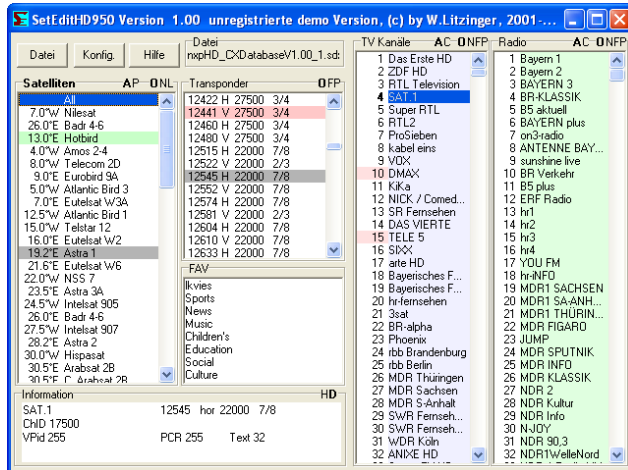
SetEditHD950 Version 1.00 unregistrierte demo Version, (c) by W.Litzinger, 2001-...

Datei | Konfig. | Hilfe

Datei
nxpHD_CXDatabaseV1.00_1.sd:

Satelliten AP ONL
All
7.0°W Nilesat
26.0°E Badr 4-6
13.0°E Hotbird
4.0°W Amos 2-4
8.0°W Telecom 2D
9.0°E Eurobird 9A
5.0°W Atlantic Bird 3
7.0°E Eutelsat W3A
12.5°W Atlantic Bird 1
15.0°W Telstar 12
16.0°E Eutelsat W2
19.2°E Astra 1
21.6°E Eutelsat W6
22.0°W NSS 7
23.5°E Astra 3A
24.5°W Intelsat 905
26.0°E Badr 4-6
27.5°W Intelsat 907
28.2°E Astra 2
30.0°W Hispasat
30.5°E Arabsat 2B
30.5°E C Arabsat 2B

Transponder OFP
12422 H 27500 3/4
12441 V 27500 3/4
12460 H 27500 3/4
12480 V 27500 3/4
12515 H 22000 7/8
12522 V 22000 2/3
12545 H 22000 7/8
12552 V 22000 7/8
12574 H 22000 7/8
12581 V 22000 2/3
12604 H 22000 7/8
12610 V 22000 7/8
12633 H 22000 7/8

FAV
lkvies
Sports
News
Music
Children's
Education
Social
Culture

TV Kanäle AC ONFP
1 Das Erste HD
2 ZDF HD
3 RTL Television
4 SAT.1
5 Super RTL
6 RTL2
7 ProSieben
8 kabel eins
9 VOX
10 DMAX
11 KiKa
12 NICK / Comed...
13 SR Fernsehen
14 DAS VIERTE
15 TELE 5
16 SIXX
17 arte HD
18 Bayerisches F...
19 Bayerisches F...
20 hr-fernsehen
21 3sat
22 BR-alpha
23 Phoenix
24 rbb Brandenburg
25 rbb Berlin
26 MDR Thüringen
27 MDR Sachsen
28 MDR S-Anhalt
29 SWR Fernseh...
30 SWR Fernseh...
31 WDR Köln
32 ANIXE HD

Radio AC ONFP
1 Bayern 1
2 Bayern 2
3 BAYERN 3
4 BR-KLASSIK
5 B5 aktuell
6 BAYERN plus
7 on3-radio
8 ANTENNE BAY...
9 sunshine live
10 BR Verkehr
11 B5 plus
12 ERF Radio
13 hr1
14 hr2
15 hr3
16 hr4
17 YOU FM
18 hr-iNFO
19 MDR1 SACHSEN
20 MDR1 SA-ANH...
21 MDR1 THÜRIN...
22 MDR FIGARO
23 JUMP
24 MDR SPUTNIK
25 MDR INFO
26 MDR KLASSIK
27 NDR 2
28 NDR Kultur
29 NDR Info
30 N-JOY
31 NDR 90,3
32 NDR1WelleNord

Information HD
SAT.1 12545 hor 22000 7/8
ChID 17500
VPid 255 PCR 255 Text 32